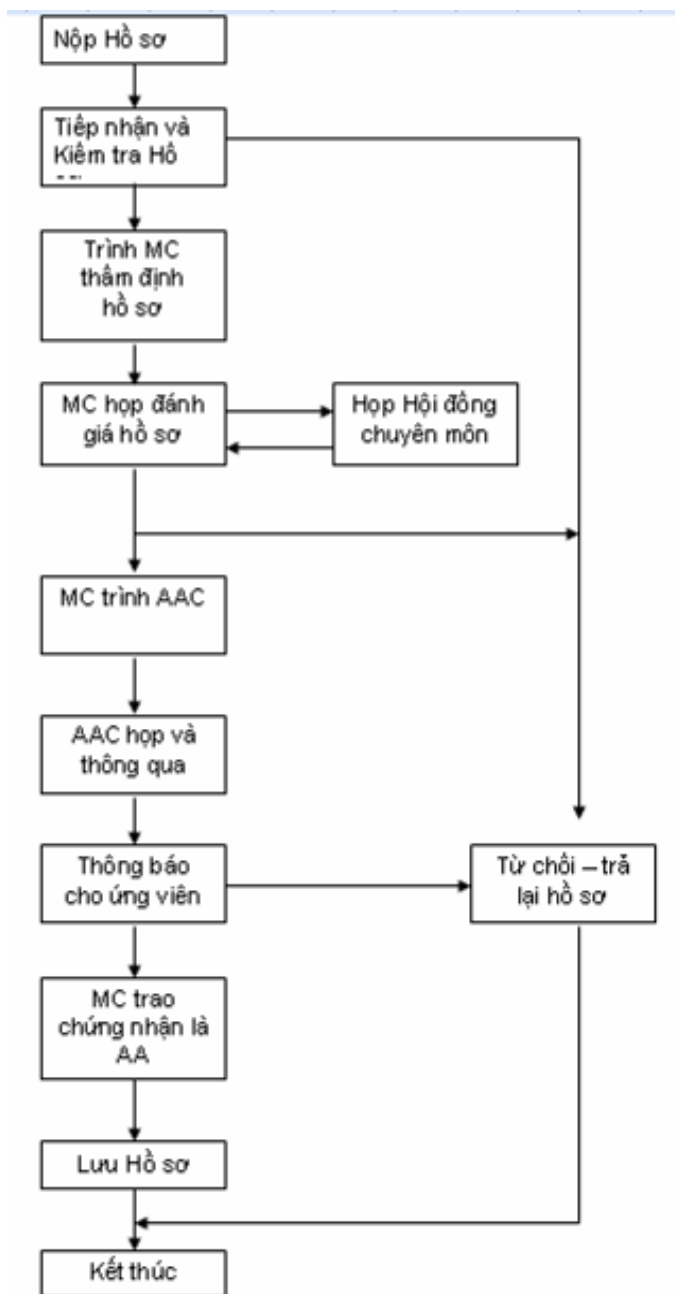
Nộp Hồ sơ

Tiếp nhận và Kiểm tra Hồ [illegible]

Trình MC thẩm định hồ sơ

MC họp đánh giá hồ sơ

Họp Hội đồng chuyên môn

MC trình AAC

AAC họp và thông qua

Thông báo cho ứng viên

Từ chối – trả lại hồ sơ

MC trao chứng nhận là AA

Lưu Hồ sơ

Kết thúc